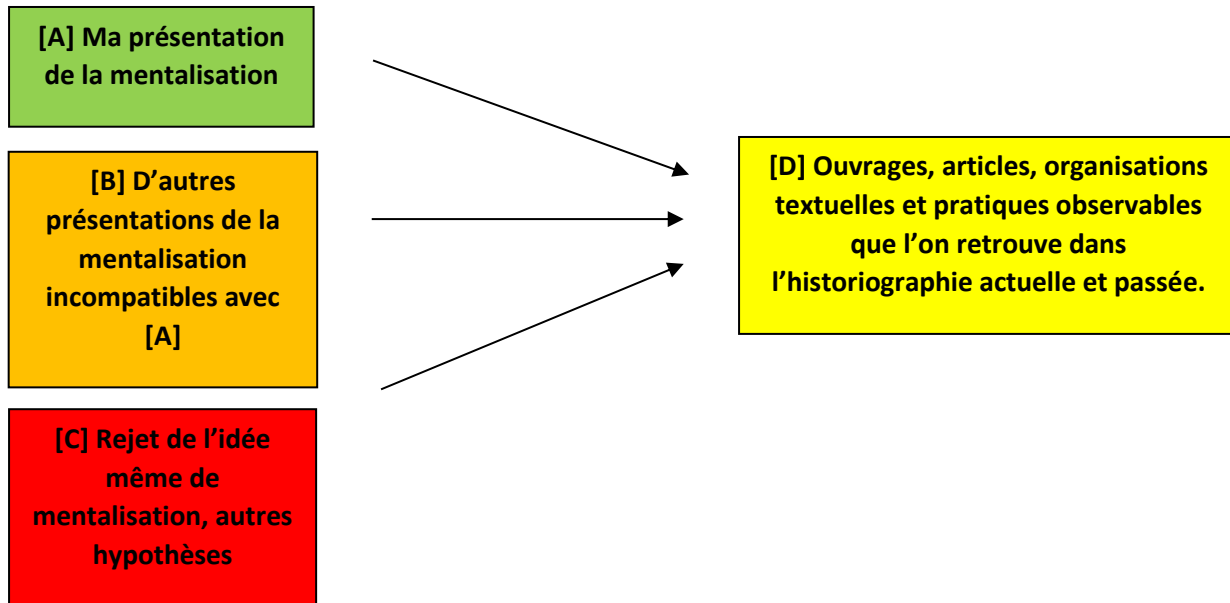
[A] Ma présentation de la mentalisation

[B] D’autres présentations de la mentalisation incompatibles avec [A]

[C] Rejet de l’idée même de mentalisation, autres hypothèses

[D] Ouvrages, articles, organisations textuelles et pratiques observables que l’on retrouve dans l’historiographie actuelle et passée.